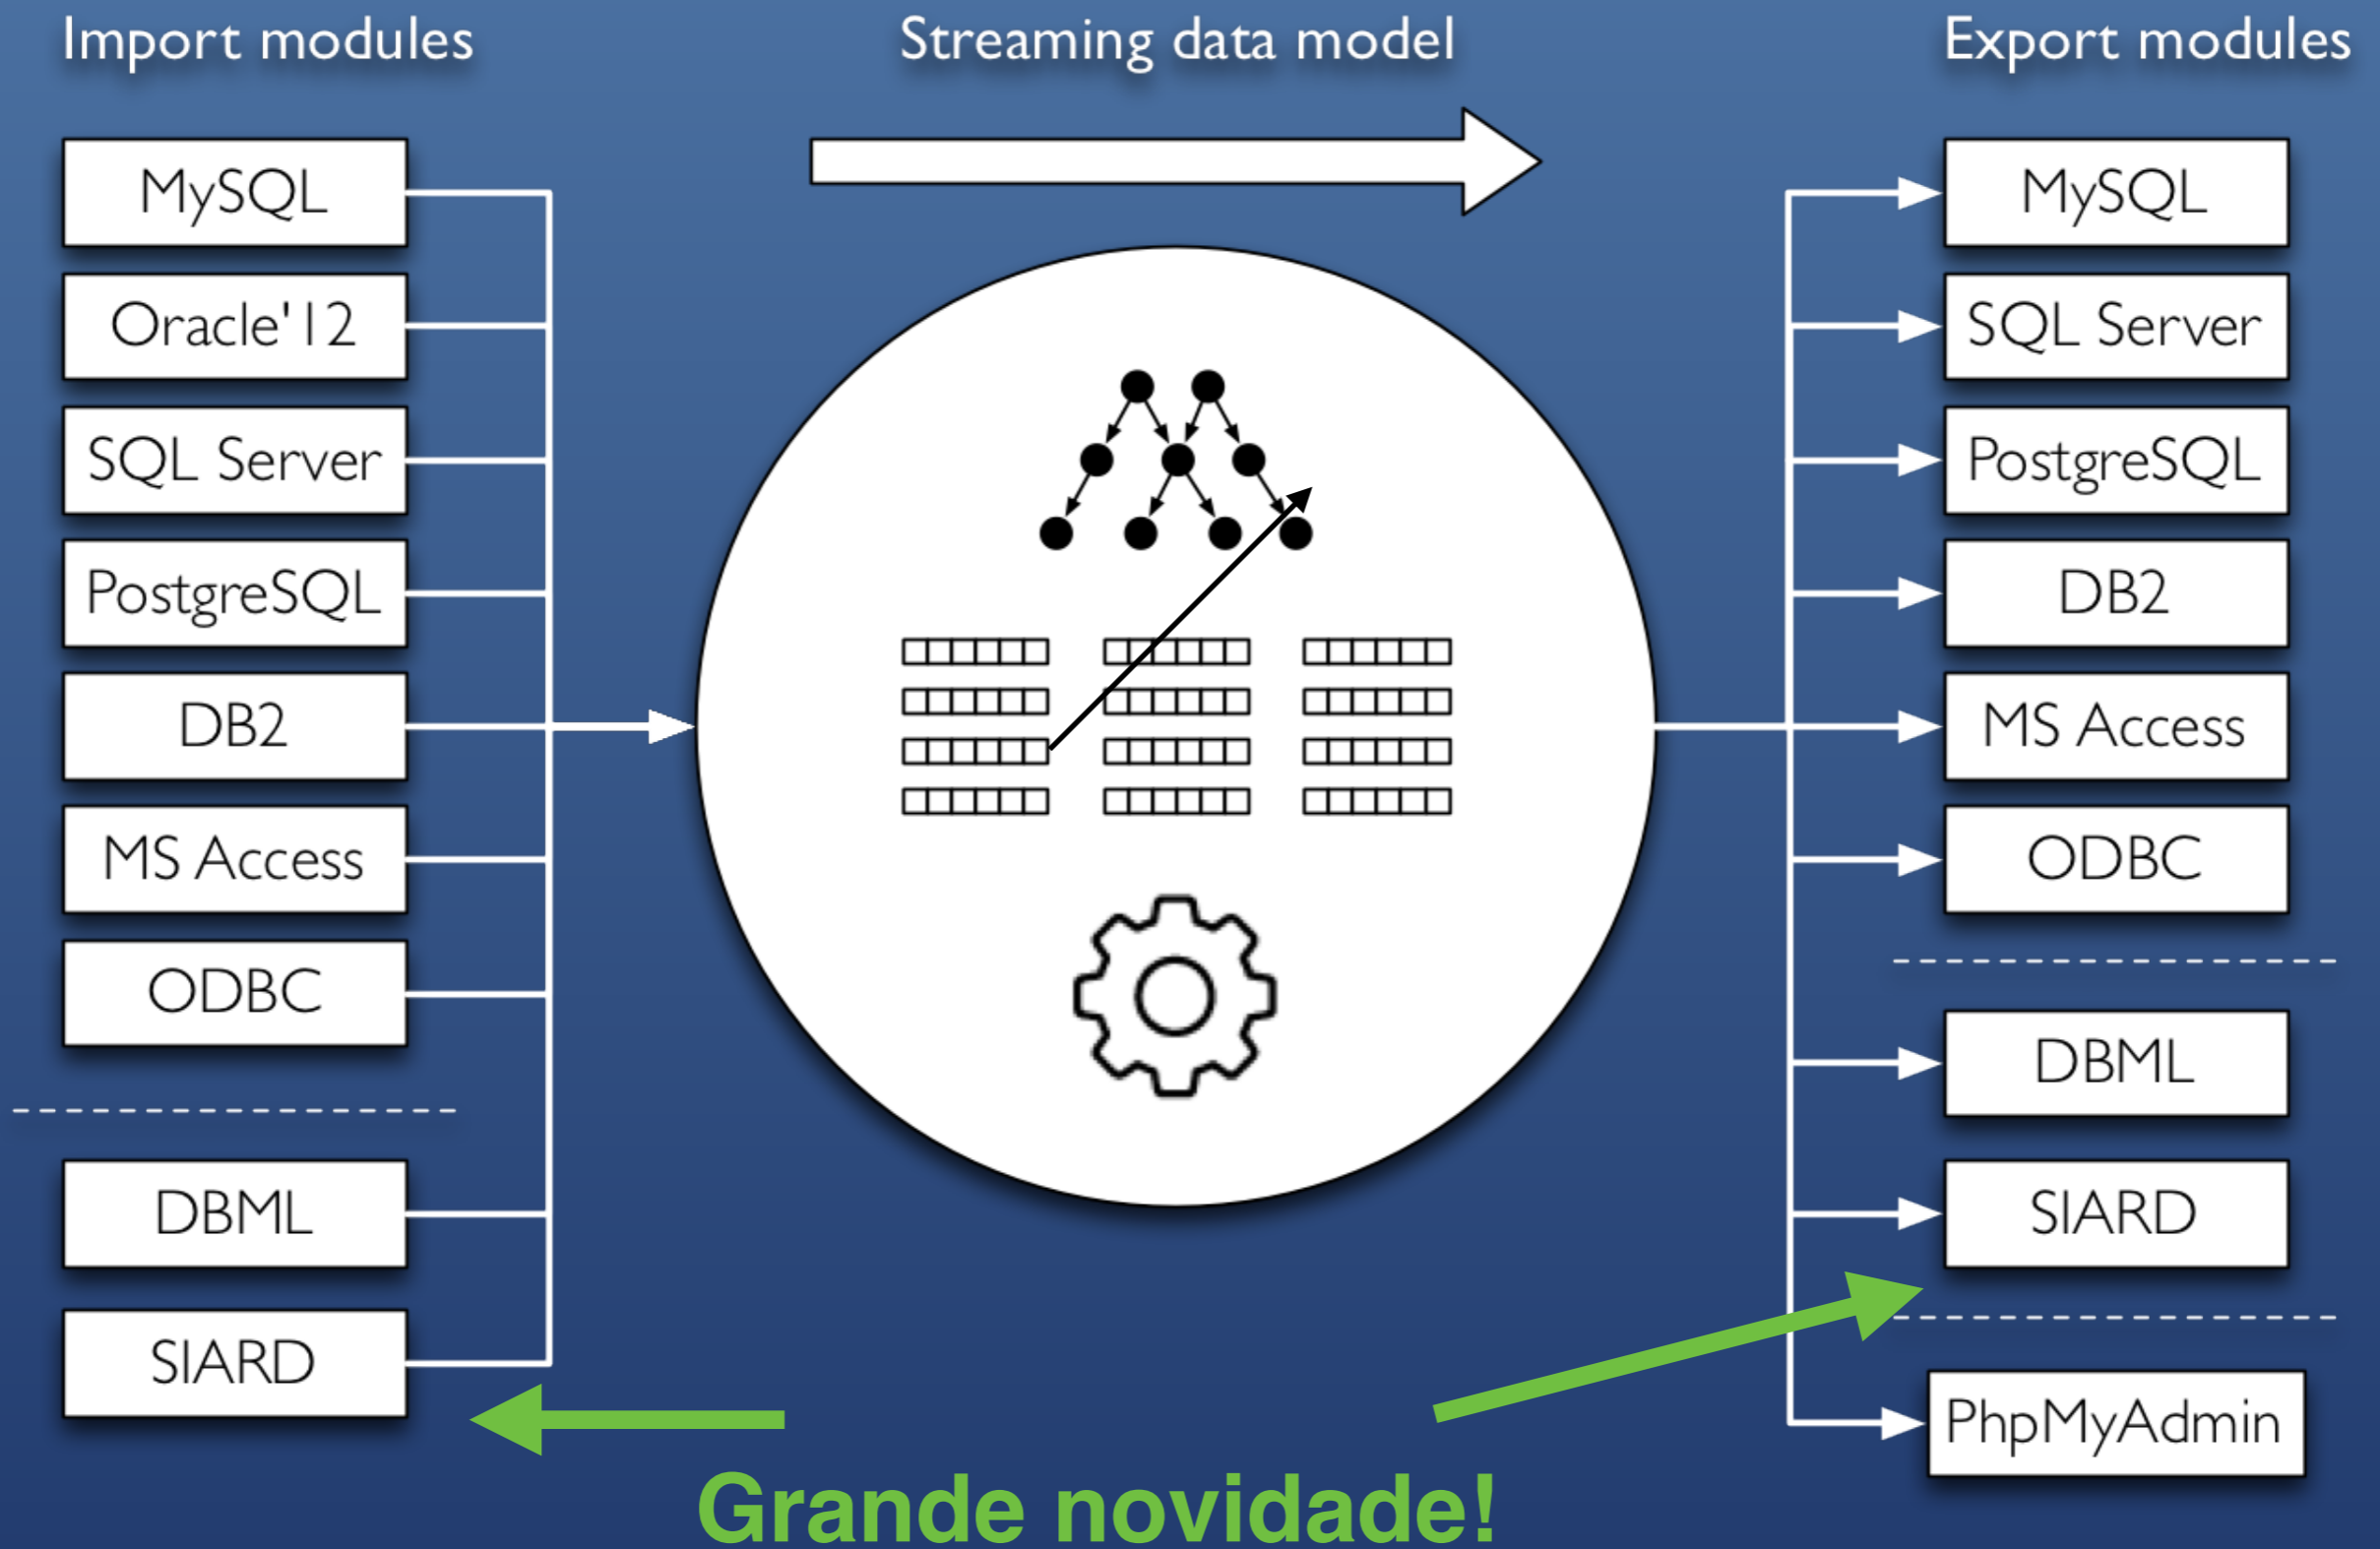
Import modules

Streaming data model

Export modules

MySQL
Oracle'12
SQL Server
PostgreSQL
DB2
MS Access
ODBC
DBML
SIARD

MySQL
SQL Server
PostgreSQL
DB2
MS Access
ODBC
DBML
SIARD
PhpMyAdmin

Grande novidade!